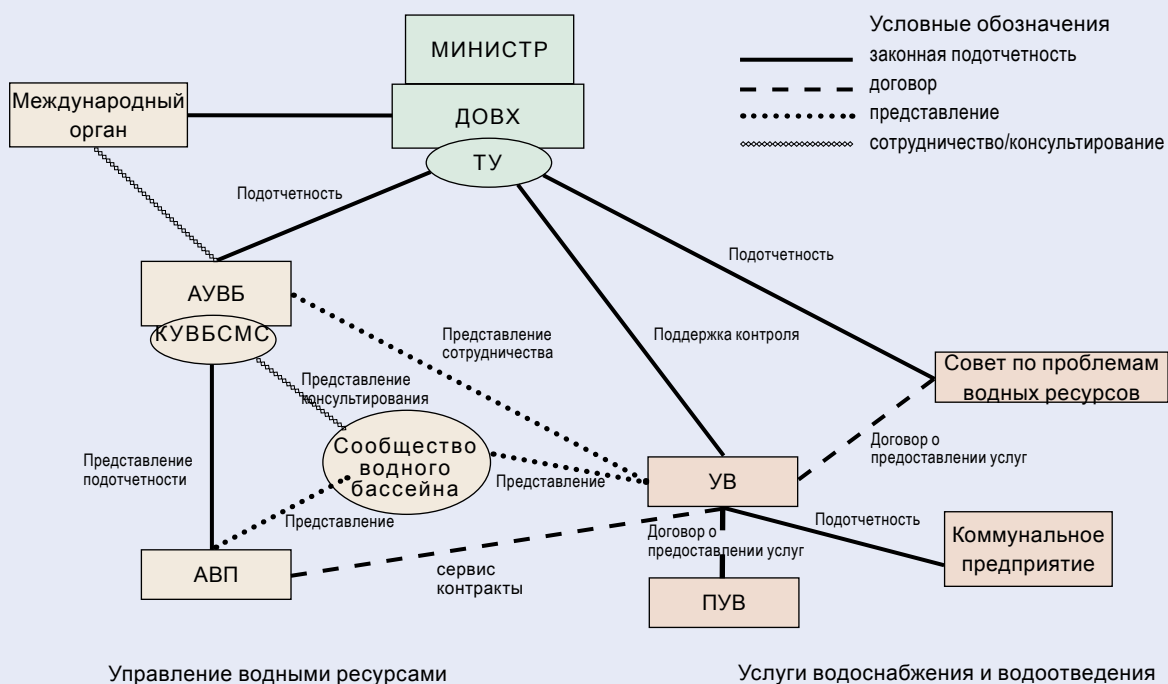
Условные обозначения
законная подотчетность
договор
представление
сотрудничество/консультирование

МИНИСТР
ДОВХ
ТУ
Международный орган

Подотчетность
Подотчетность

АУВБ
КУВБСМС

Представление сотрудничества
Поддержка контроля

Совет по проблемам водных ресурсов

Представление консультирования

Сообщество водного бассейна

Представление подотчетности

Договор о предоставлении услуг

Представление
УВ
Представление
Подотчетность
Договор о предоставлении услуг

Коммунальное предприятие

АВП
сервис контракты
ПУВ

Управление водными ресурсами
Услуги водоснабжения и водоотведения